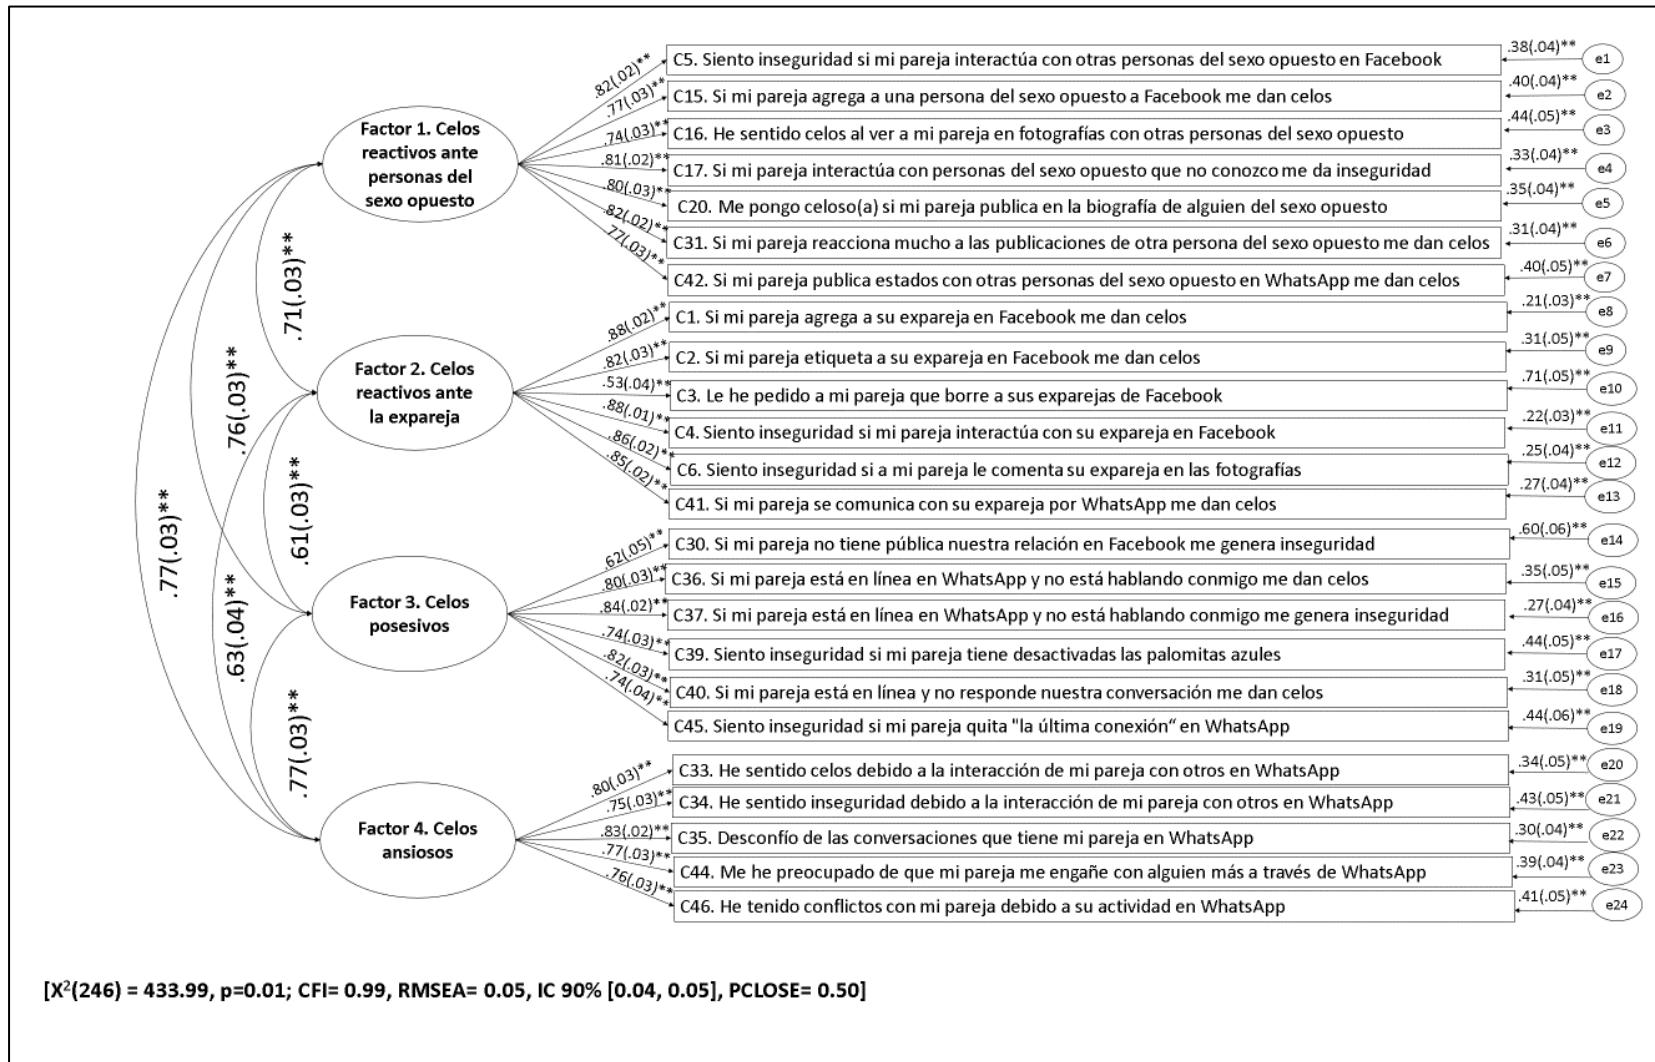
Factor 1. Celos reactivos ante personas del sexo opuesto

.82(.02)** C5. Siento inseguridad si mi pareja interactúa con otras personas del sexo opuesto en Facebook .38(.04)** e1
.77(.03)** C15. Si mi pareja agrega a una persona del sexo opuesto a Facebook me dan celos .40(.04)** e2
.74(.03)** C16. He sentido celos al ver a mi pareja en fotografías con otras personas del sexo opuesto .44(.05)** e3
.81(.02)** C17. Si mi pareja interactúa con personas del sexo opuesto que no conozco me da inseguridad .33(.04)** e4
.80(.03)** C20. Me pongo celoso(a) si mi pareja publica en la biografía de alguien del sexo opuesto .35(.04)** e5
.82(.02)** C31. Si mi pareja reacciona mucho a las publicaciones de otra persona del sexo opuesto me dan celos .31(.04)** e6
.77(.03)** C42. Si mi pareja publica estados con otras personas del sexo opuesto en WhatsApp me dan celos .40(.05)** e7

Factor 2. Celos reactivos ante la expareja

.88(.02)** C1. Si mi pareja agrega a su expareja en Facebook me dan celos .21(.03)** e8
.82(.03)** C2. Si mi pareja etiqueta a su expareja en Facebook me dan celos .31(.05)** e9
.53(.04)** C3. Le he pedido a mi pareja que borre a sus exparejas de Facebook .71(.05)** e10
.88(.01)** C4. Siento inseguridad si mi pareja interactúa con su expareja en Facebook .22(.03)** e11
.86(.02)** C6. Siento inseguridad si a mi pareja le comenta su expareja en las fotografías .25(.04)** e12
.85(.02)** C41. Si mi pareja se comunica con su expareja por WhatsApp me dan celos .27(.04)** e13

Factor 3. Celos posesivos

.62(.05)** C30. Si mi pareja no tiene pública nuestra relación en Facebook me genera inseguridad .60(.06)** e14
.80(.03)** C36. Si mi pareja está en línea en WhatsApp y no está hablando conmigo me dan celos .35(.05)** e15
.84(.02)** C37. Si mi pareja está en línea en WhatsApp y no está hablando conmigo me genera inseguridad .27(.04)** e16
.74(.03)** C39. Siento inseguridad si mi pareja tiene desactivadas las palomitas azules .44(.05)** e17
.82(.03)** C40. Si mi pareja está en línea y no responde nuestra conversación me dan celos .31(.05)** e18
.74(.04)** C45. Siento inseguridad si mi pareja quita "la última conexión" en WhatsApp .44(.06)** e19

Factor 4. Celos ansiosos

.80(.03)** C33. He sentido celos debido a la interacción de mi pareja con otros en WhatsApp .34(.05)** e20
.75(.03)** C34. He sentido inseguridad debido a la interacción de mi pareja con otros en WhatsApp .43(.05)** e21
.83(.02)** C35. Desconfío de las conversaciones que tiene mi pareja en WhatsApp .30(.04)** e22
.77(.03)** C44. Me he preocupado de que mi pareja me engañe con alguien más a través de WhatsApp .39(.04)** e23
.76(.03)** C46. He tenido conflictos con mi pareja debido a su actividad en WhatsApp .41(.05)** e24

.71(.03)** .76(.03)** .61(.03)** .77(.03)** .63(.04)** .77(.03)**

[$X^2$(246) = 433.99, p=0.01; CFI= 0.99, RMSEA= 0.05, IC 90% [0.04, 0.05], PCLOSE= 0.50]